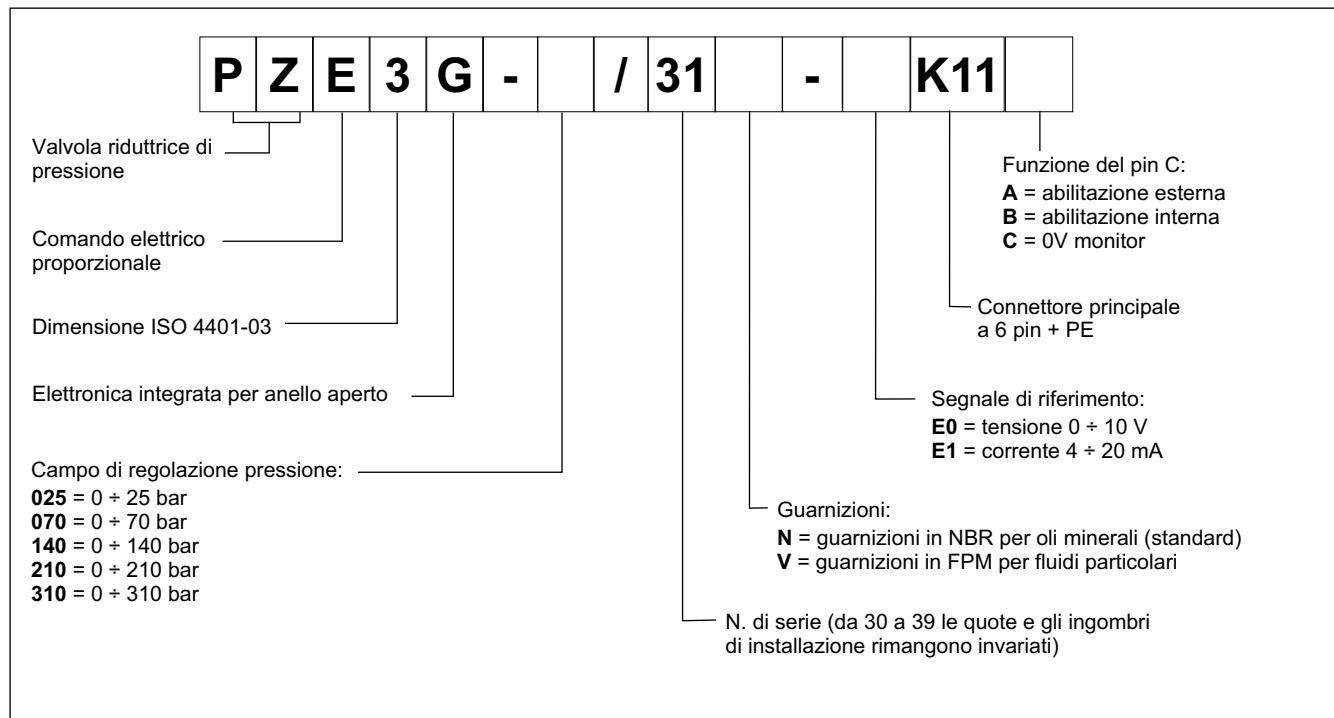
| P | Z | E | 3 | G | - |  | / | 31 |  | - |  | K11 |  |
|---|---|---|---|---|---|---|---|---|---|---|---|---|---|

Valvola riduttrice di pressione

Comando elettrico proporzionale

Dimensione ISO 4401-03

Elettronica integrata per anello aperto

Campo di regolazione pressione:
**025** = 0 ÷ 25 bar
**070** = 0 ÷ 70 bar
**140** = 0 ÷ 140 bar
**210** = 0 ÷ 210 bar
**310** = 0 ÷ 310 bar

Funzione del pin C:
**A** = abilitazione esterna
**B** = abilitazione interna
**C** = 0V monitor

Connettore principale a 6 pin + PE

Segnale di riferimento:
**E0** = tensione 0 ÷ 10 V
**E1** = corrente 4 ÷ 20 mA

Guarnizioni:
**N** = guarnizioni in NBR per oli minerali (standard)
**V** = guarnizioni in FPM per fluidi particolari

N. di serie (da 30 a 39 le quote e gli ingombri di installazione rimangono invariati)